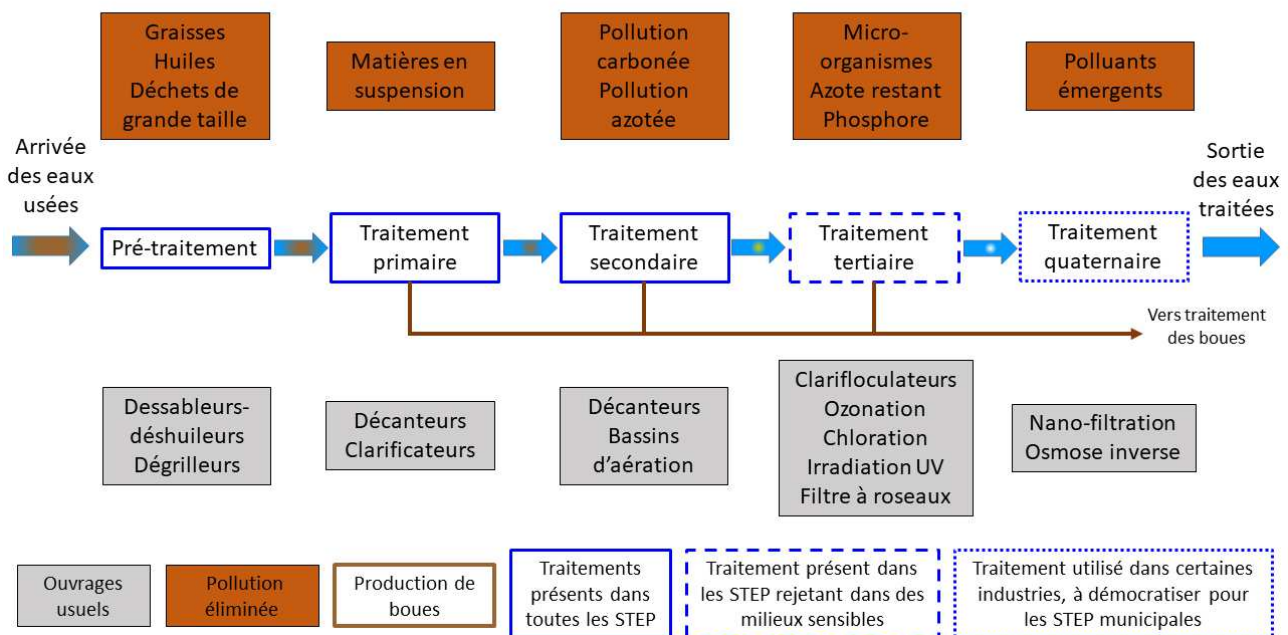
Graisses
Huiles
Déchets de grande taille

Matières en suspension

Pollution carbonée
Pollution azotée

Micro-organismes
Azote restant
Phosphore

Polluants émergents

Arrivée des eaux usées

Pré-traitement

Traitement primaire

Traitement secondaire

Traitement tertiaire

Traitement quaternaire

Sortie des eaux traitées

Vers traitement des boues

Dessableurs-déshuileurs
Dégrilleurs

Décanteurs
Clarificateurs

Décanteurs
Bassins d'aération

Clarifloculateurs
Ozonation
Chloration
Irradiation UV
Filtre à roseaux

Nano-filtration
Osmose inverse

Ouvrages usuels

Pollution éliminée

Production de boues

Traitements présents dans toutes les STEP

Traitement présent dans les STEP rejetant dans des milieux sensibles

Traitement utilisé dans certaines industries, à démocratiser pour les STEP municipales